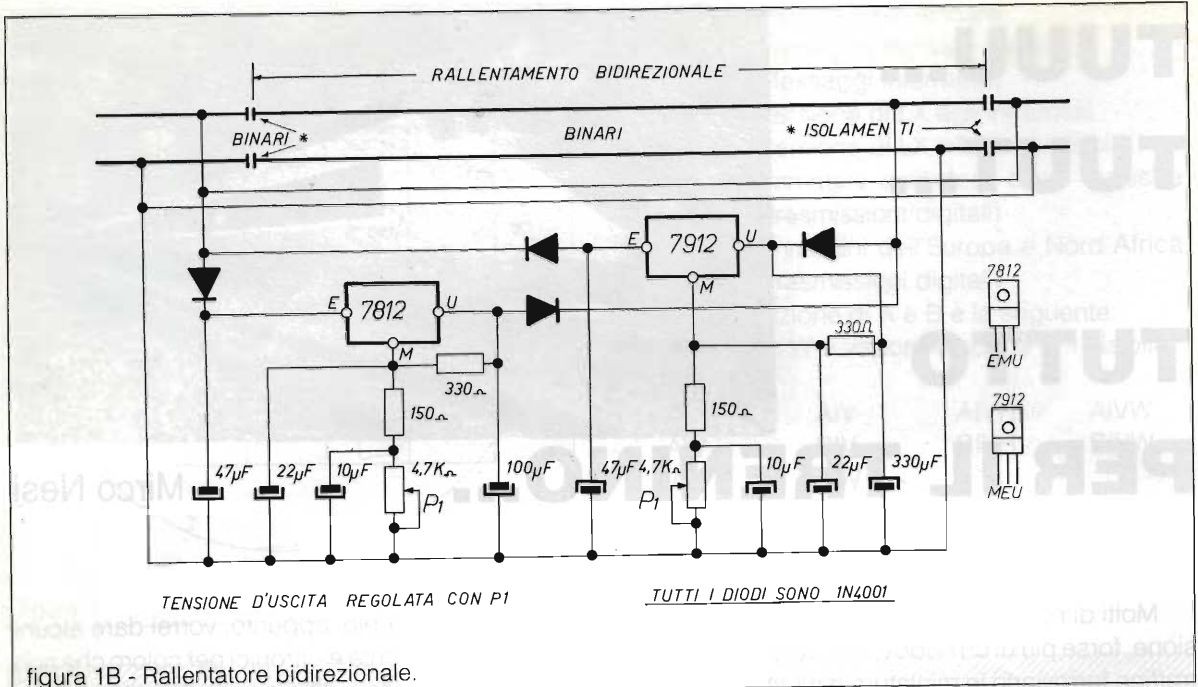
RALLENTAMENTO BIDIREZIONALE

BINARI *

BINARI

* ISOLAMENTI

E 7912 U

M

E 7812 U

M

330Ω

330Ω

150Ω

150Ω

4,7KΩ

P1

47μF 22μF 10μF 100μF 47μF 4,7KΩ

P1

10μF 22μF 330μF

7812

EMU

7912

MEU

TENSIONE D'USCITA REGOLATA CON P1

TUTTI I DIODI SONO 1N4001

figura 1B - Rallentatore bidirezionale.